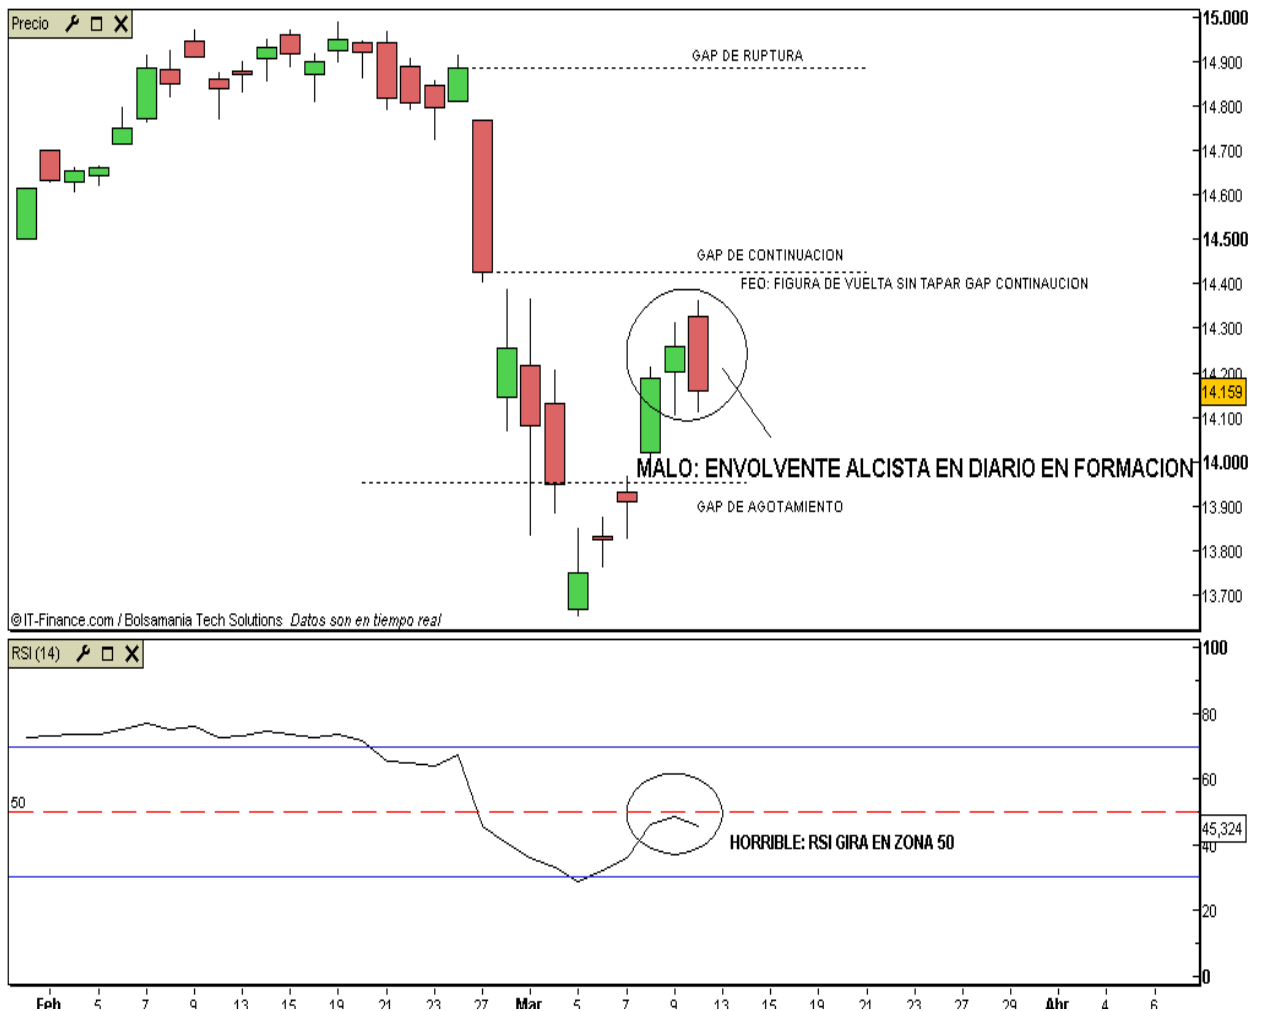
Precio

GAP DE RUPTURA

GAP DE CONTINUACION

FEO: FIGURA DE VUELTA SIN TAPAR GAP CONTINUAUCION

MALO: ENVOLVENTE ALCISTA EN DIARIO EN FORMACION

GAP DE AGOTAMIENTO

15.000
14.900
14.800
14.700
14.600
14.500
14.400
14.300
14.200
14.159
14.100
14.000
13.900
13.800
13.700

©IT-Finance.com / Bolsamania Tech Solutions Datos son en tiempo real

RSI (14)

50

HORRIBLE: RSI GIRA EN ZONA 50

100
80
60
45,324
40
20
0

Feb 5 7 9 13 15 19 21 23 27 Mar 5 7 9 13 15 19 21 23 27 29 Abr 4 6